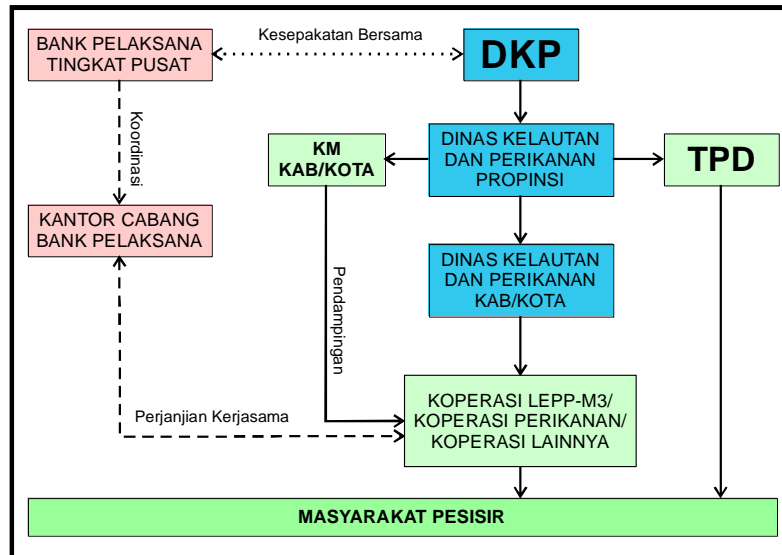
BANK PELAKSANA TINGKAT PUSAT

Kesepakatan Bersama

DKP

Koordinasi

KM KAB/KOTA

DINAS KELAUTAN DAN PERIKANAN PROPINSI

TPD

KANTOR CABANG BANK PELAKSANA

DINAS KELAUTAN DAN PERIKANAN KAB/KOTA

Pendampingan

Perjanjian Kerjasama

KOPERASI LEPP-M3/ KOPERASI PERIKANAN/ KOPERASI LAINNYA

MASYARAKAT PESISIR